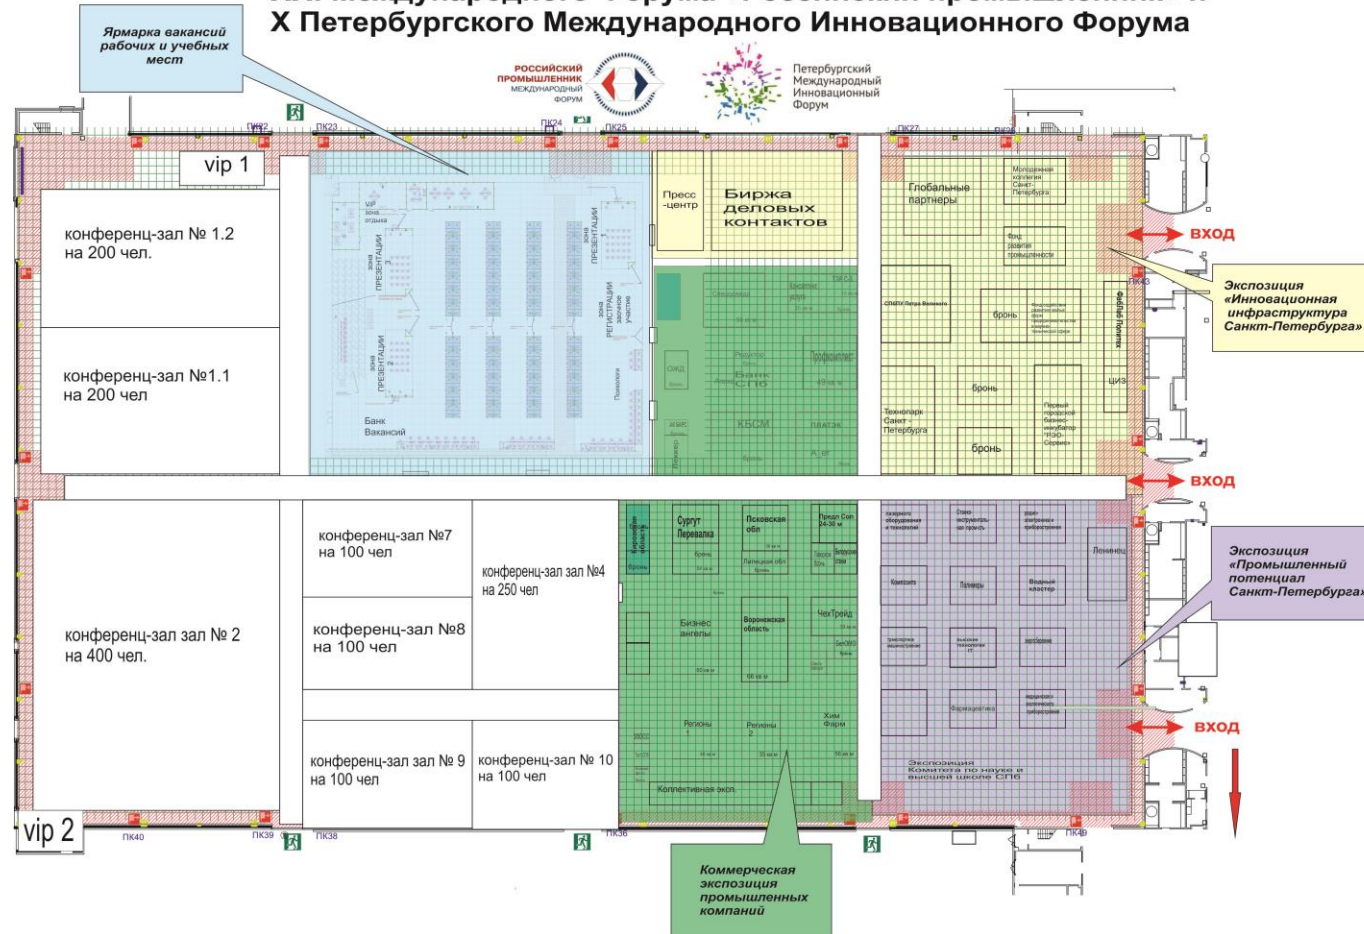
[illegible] Международного Форума «Российский промышленник» и
X Петербургского Международного Инновационного Форума

Ярмарка вакансий рабочих и учебных мест

РОССИЙСКИЙ ПРОМЫШЛЕННИК МЕЖДУНАРОДНЫЙ ФОРУМ

Петербургский Международный Инновационный Форум

ПК22 ПК23 ПК24 ПК25 ПК27 ПК28

vip 1

конференц-зал № 1.2 на 200 чел.

конференц-зал №1.1 на 200 чел

зона ПРЕЗЕНТАЦИИ

зона ПРЕЗЕНТАЦИИ

зона ПРЕЗЕНТАЦИИ

РЕГИСТРАЦИЯ заочное участие

Банк Вакансий

Пресс -центр

Биржа деловых контактов

Банк СПб

КБСМ

Глобальные партнеры

СПбПУ Петра Великого

бронь

бронь

бронь

Технопарк Санкт-Петербурга

ЦИЗ

ВХОД

Экспозиция «Инновационная инфраструктура Санкт-Петербурга»

ПК43

ВХОД

конференц-зал №7 на 100 чел

конференц-зал зал №4 на 250 чел

конференц-зал №8 на 100 чел

конференц-зал № 2 на 400 чел.

конференц-зал зал № 9 на 100 чел

конференц-зал № 10 на 100 чел

Сургут Перевалка

Псковская обл

Воронежская область

Бизнес ангелы

ЧекТрейд

Регионы 1

Регионы 2

Хим Фарм

Коллективная эксп.

Компалита

Полимеры

Водный кластер

Фармацевтика

Ленинец

Экспозиция Комитета по науке и высшей школе СПб

Экспозиция «Промышленный потенциал Санкт-Петербурга»

ВХОД

vip 2

ПК40 ПК39 ПК38 ПК36 ПК49

Коммерческая экспозиция промышленных компаний